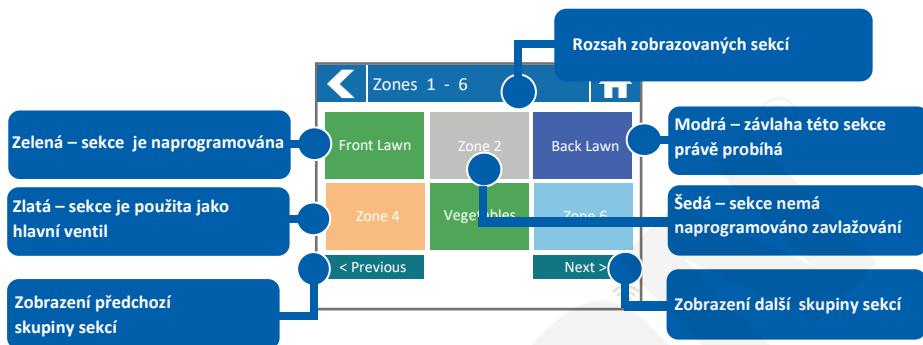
Rozsah zobrazovaných sekcí

Zones 1 - 6

Zelená – sekce je naprogramována

Front Lawn

Zone 2

Back Lawn

Modrá – závlaha této sekce právě probíhá

Zlatá – sekce je použita jako hlavní ventil

Zone 4

Vegetables

Zone 6

Šedá – sekce nemá naprogramováno zavlažování

< Previous

Next >

Zobrazení předchozí skupiny sekcí

Zobrazení další skupiny sekcí